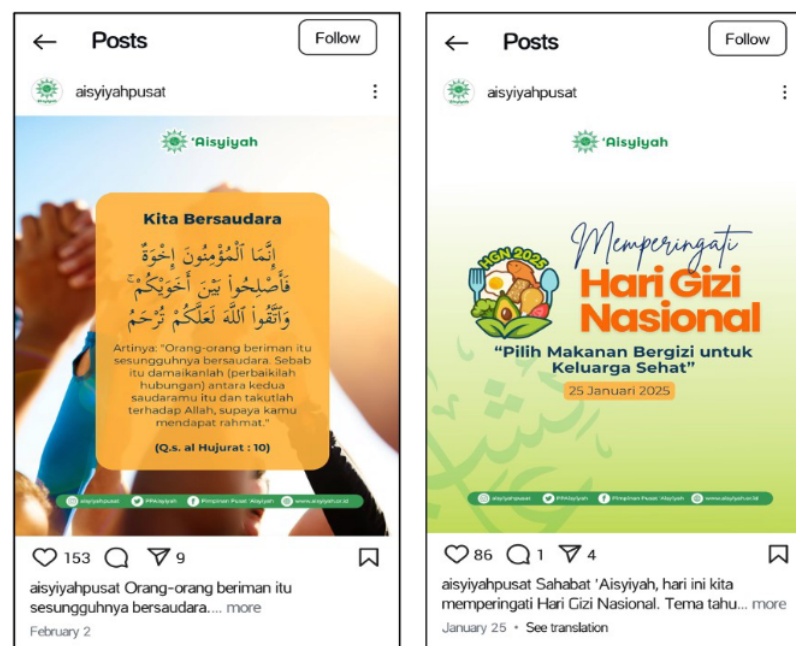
Posts

Follow

aisyiyahpusat

'Aisyiyah

Kita Bersaudara

إِنَّمَا ٱلْمُؤْمِنُونَ إِخْوَةٌ فَأَصْلِحُوا۟ بَيْنَ أَخَوَيْكُمْ وَٱتَّقُوا۟ ٱللَّهَ لَعَلَّكُمْ تُرْحَمُونَ

Artinya: "Orang-orang beriman itu sesungguhnya bersaudara. Sebab itu damaikanlah (perbaikilah hubungan) antara kedua saudaramu itu dan takutlah terhadap Allah, supaya kamu mendapat rahmat."

(Q.s. al Hujurat : 10)

aisyiyahpusat PPAisyiyah Pimpinan Pusat 'Aisyiyah www.aisyiyah.or.id

153 9

aisyiyahpusat Orang-orang beriman itu sesungguhnya bersaudara.... more

February 2

Posts

Follow

aisyiyahpusat

'Aisyiyah

HGN 2025

Memperingati

Hari Gizi Nasional

"Pilih Makanan Bergizi untuk Keluarga Sehat"

25 Januari 2025

aisyiyahpusat PPAisyiyah Pimpinan Pusat 'Aisyiyah www.aisyiyah.or.id

86 1 4

aisyiyahpusat Sahabat 'Aisyiyah, hari ini kita memperingati Hari Gizi Nasional. Tema tahu... more

January 25 • See translation